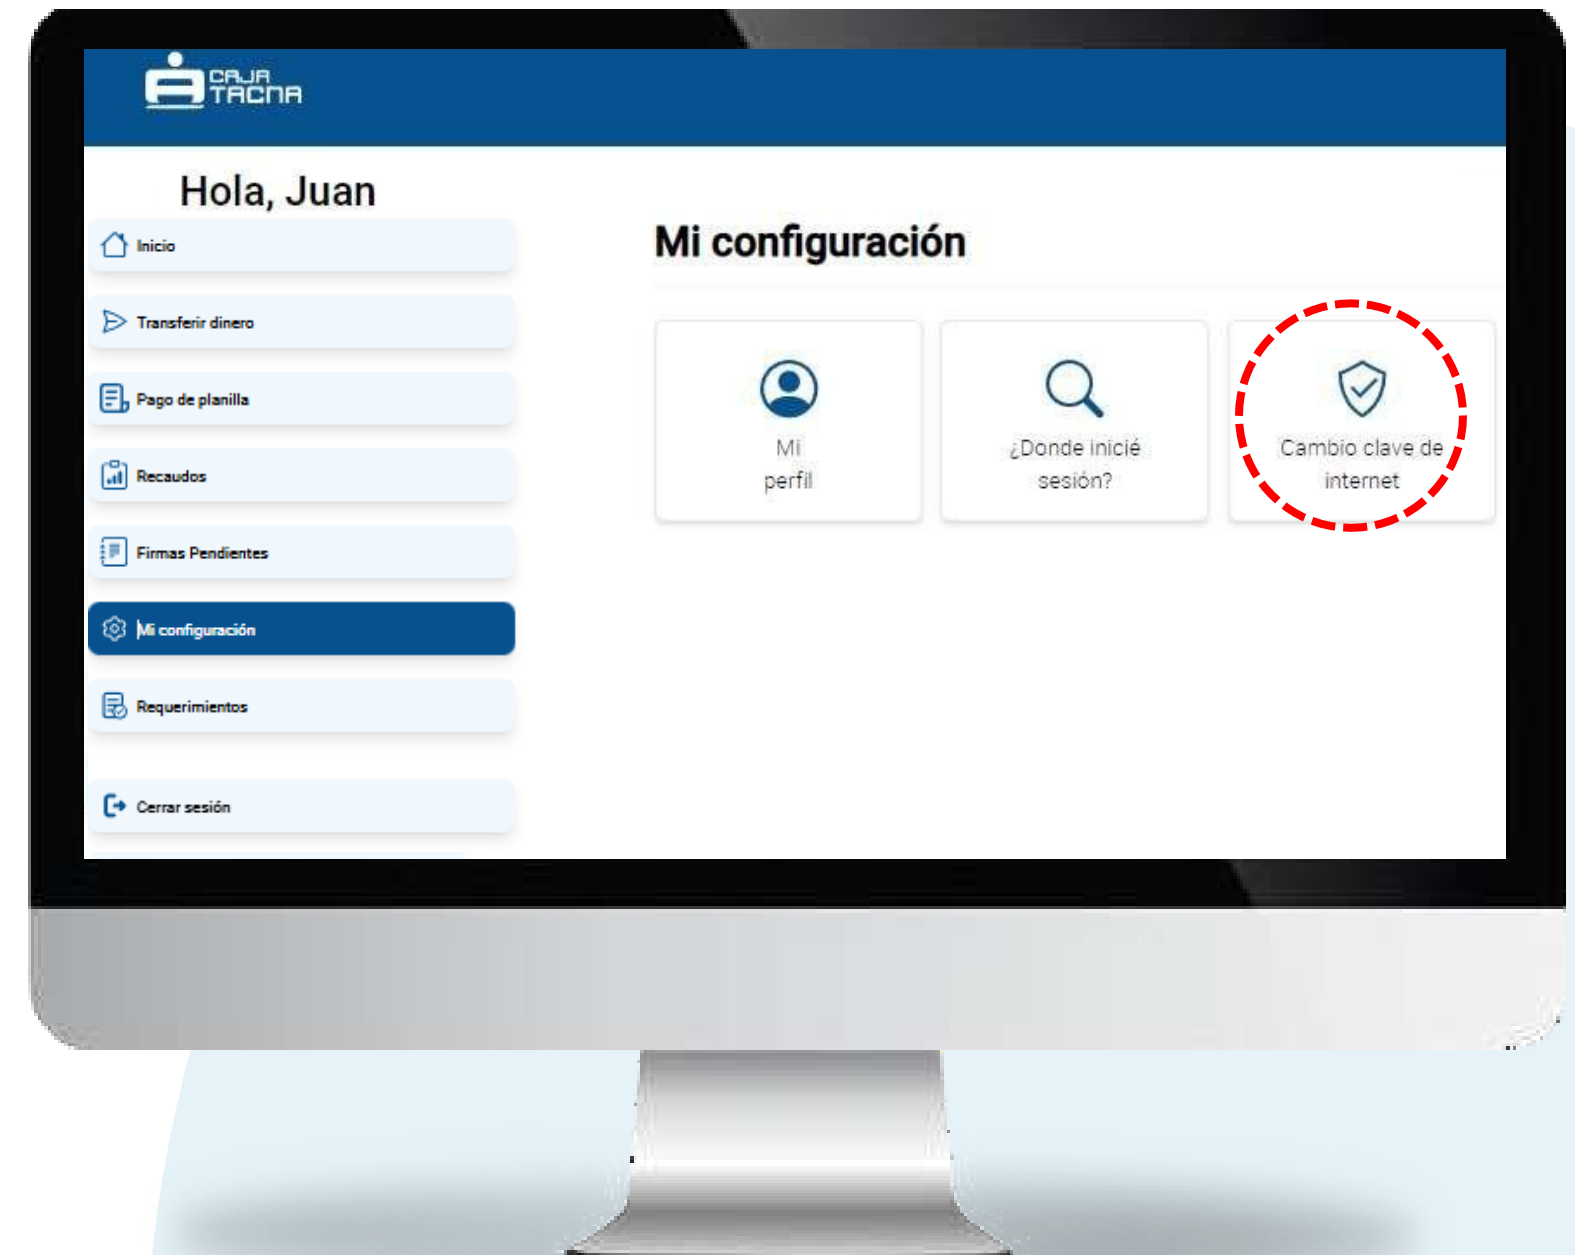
CAJA TACNA

Hola, Juan

Inicio

Transferir dinero

Pago de planilla

Recaudos

Firmas Pendientes

Mi configuración

Requerimientos

Cerrar sesión

Mi configuración

Mi perfil

¿Donde inicié sesión?

Cambio clave de internet